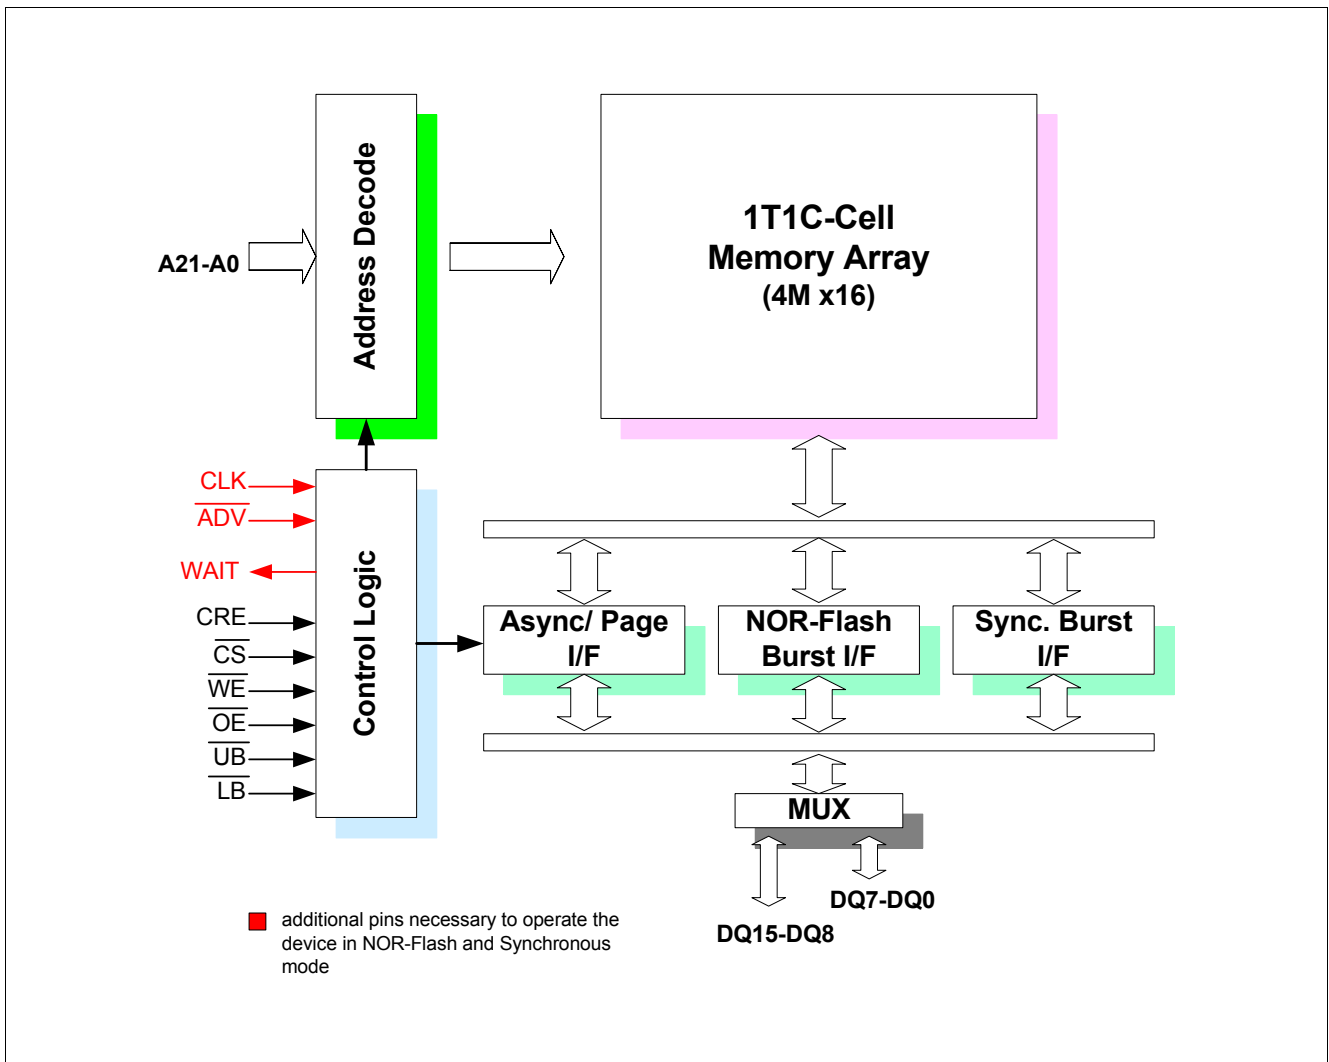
A21-A0

Address Decode

1T1C-Cell
Memory Array
(4M x16)

CLK
$\overline{ADV}$
WAIT
CRE
$\overline{CS}$
$\overline{WE}$
$\overline{OE}$
$\overline{UB}$
$\overline{LB}$

Control Logic

Async/ Page I/F

NOR-Flash Burst I/F

Sync. Burst I/F

MUX

DQ7-DQ0
DQ15-DQ8

additional pins necessary to operate the device in NOR-Flash and Synchronous mode